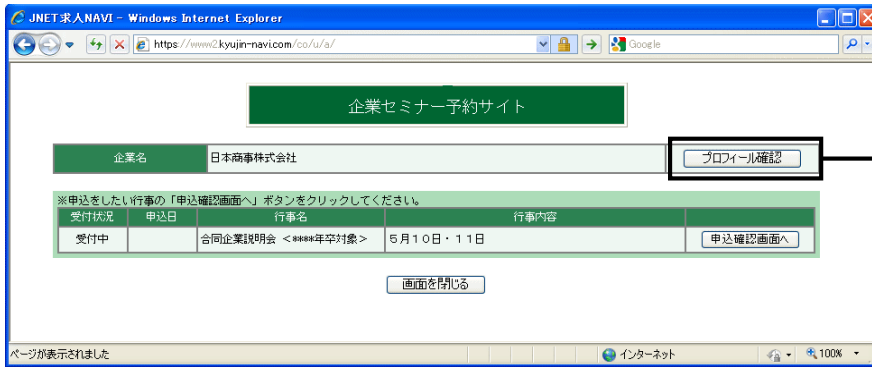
JNET求人NAVI - Windows Internet Explorer

https://www2.kyujin-navi.com/co/u/a/

Google

企業セミナー予約サイト

| 企業名 | 日本商事株式会社 | プロフィール確認 |
|---|---|---|

※申込をしたい行事の「申込確認画面へ」ボタンをクリックしてください。

| 受付状況 | 申込日 | 行事名 | 行事内容 | |
|---|---|---|---|---|
| 受付中 | | 合同企業説明会 ＜****年卒対象＞ | ５月１０日・１１日 | 申込確認画面へ |

画面を閉じる

ページが表示されました

インターネット

100%